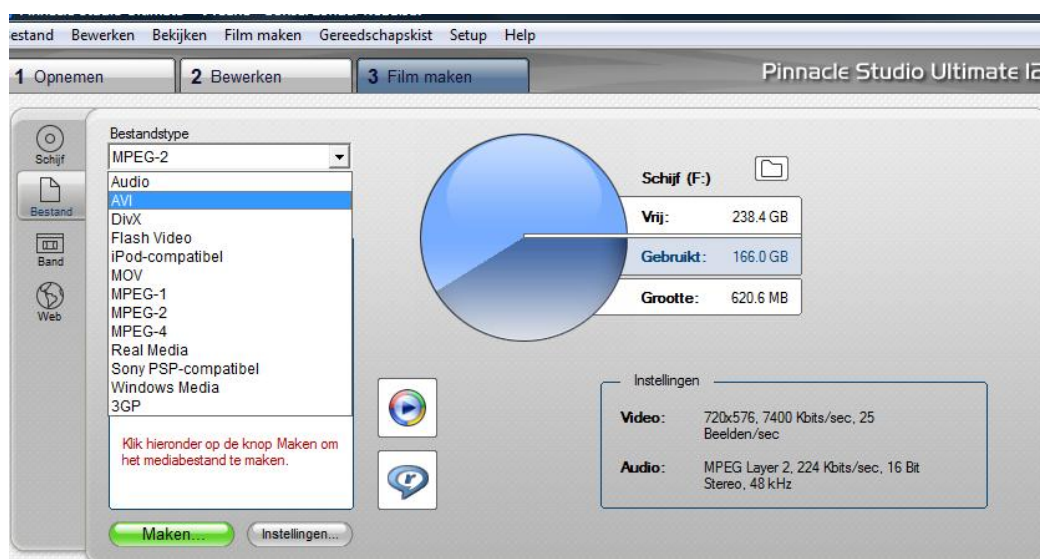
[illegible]
estand Bewerken Bekijken Film maken Gereedschapskist Setup Help
1 Opnemen
2 Bewerken
3 Film maken
Pinnacle Studio Ultimate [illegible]
Schijf
Bestand
Band
Web
Bestandstype
MPEG-2
Audio
AVI
DivX
Flash Video
iPod-compatibel
MOV
MPEG-1
MPEG-2
MPEG-4
Real Media
Sony PSP-compatibel
Windows Media
3GP
Klik hieronder op de knop Maken om het mediabestand te maken.
Maken...
Instellingen...
Schijf (F:)
Vrij: 238.4 GB
Gebruikt: 166.0 GB
Grootte: 620.6 MB
Instellingen
Video: 720x576, 7400 Kbits/sec, 25 Beelden/sec
Audio: MPEG Layer 2, 224 Kbits/sec, 16 Bit Stereo, 48 kHz